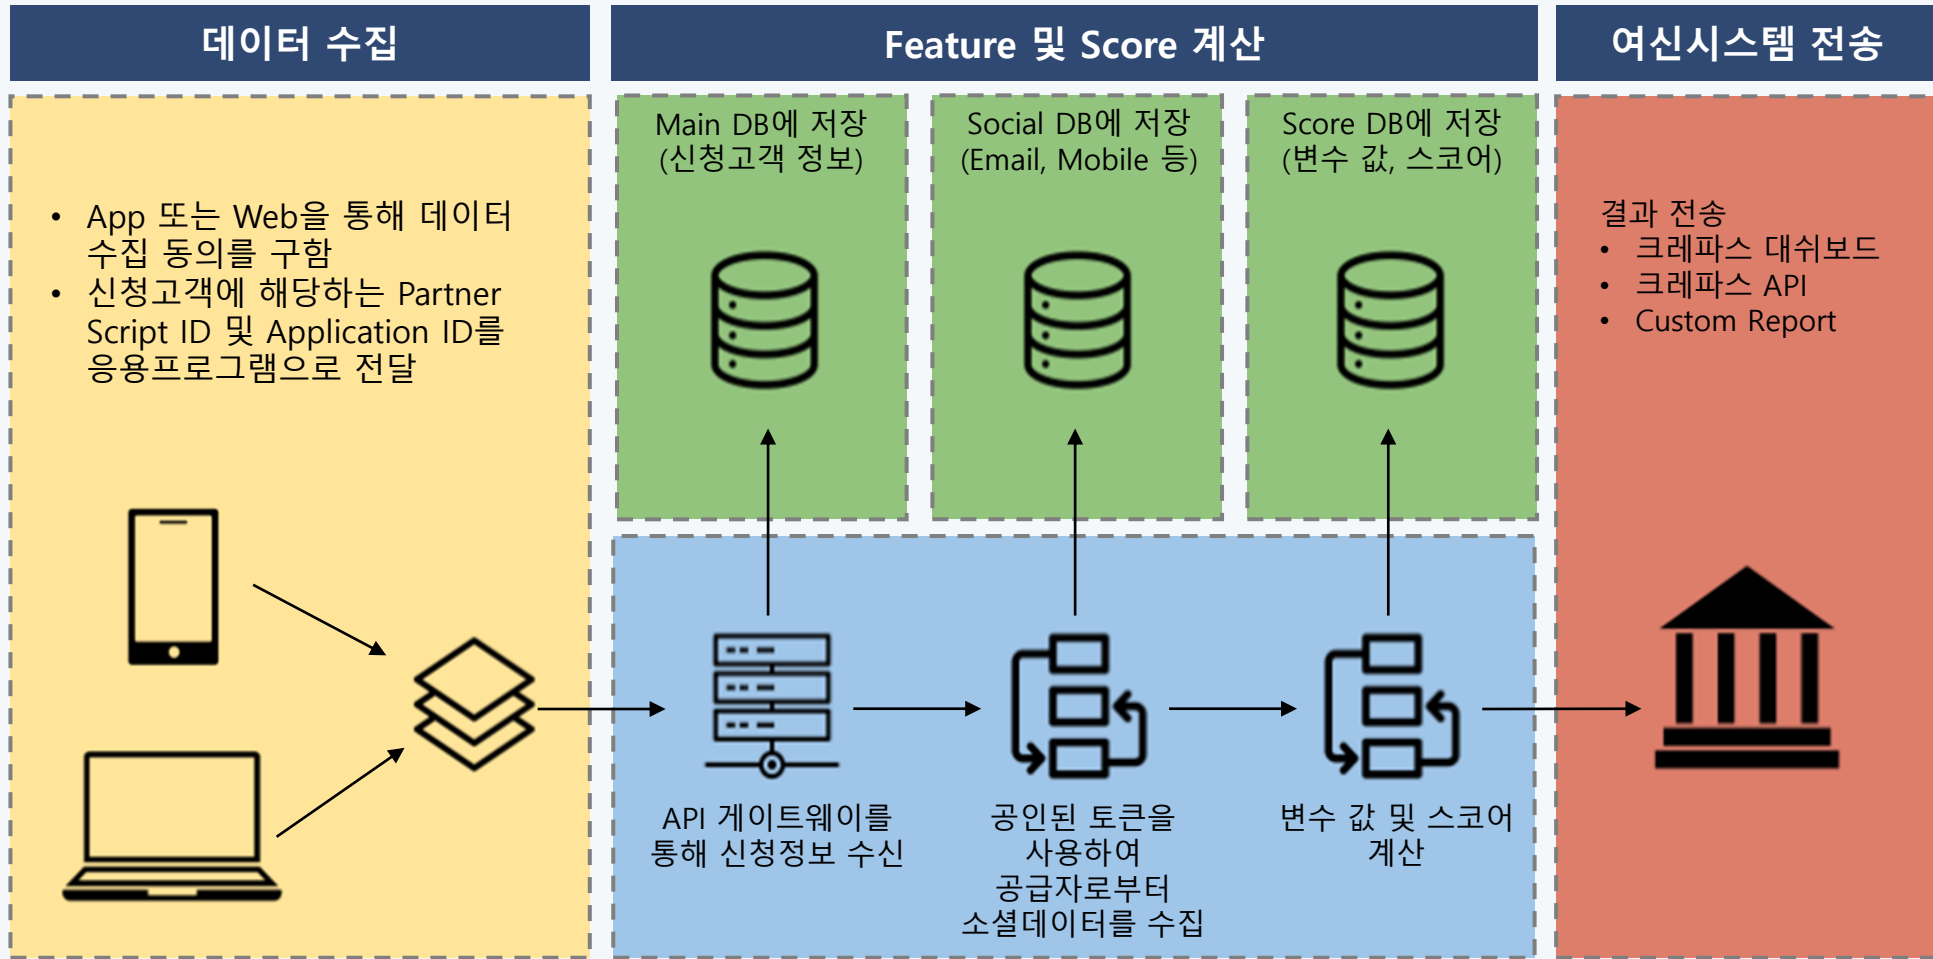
데이터 수집

Feature 및 Score 계산

여신시스템 전송

• App 또는 Web을 통해 데이터 수집 동의를 구함
• 신청고객에 해당하는 Partner Script ID 및 Application ID를 응용프로그램으로 전달

Main DB에 저장 (신청고객 정보)

Social DB에 저장 (Email, Mobile 등)

Score DB에 저장 (변수 값, 스코어)

API 게이트웨이를 통해 신청정보 수신

공인된 토큰을 사용하여 공급자로부터 소셜데이터를 수집

변수 값 및 스코어 계산

결과 전송
• 크레파스 대쉬보드
• 크레파스 API
• Custom Report